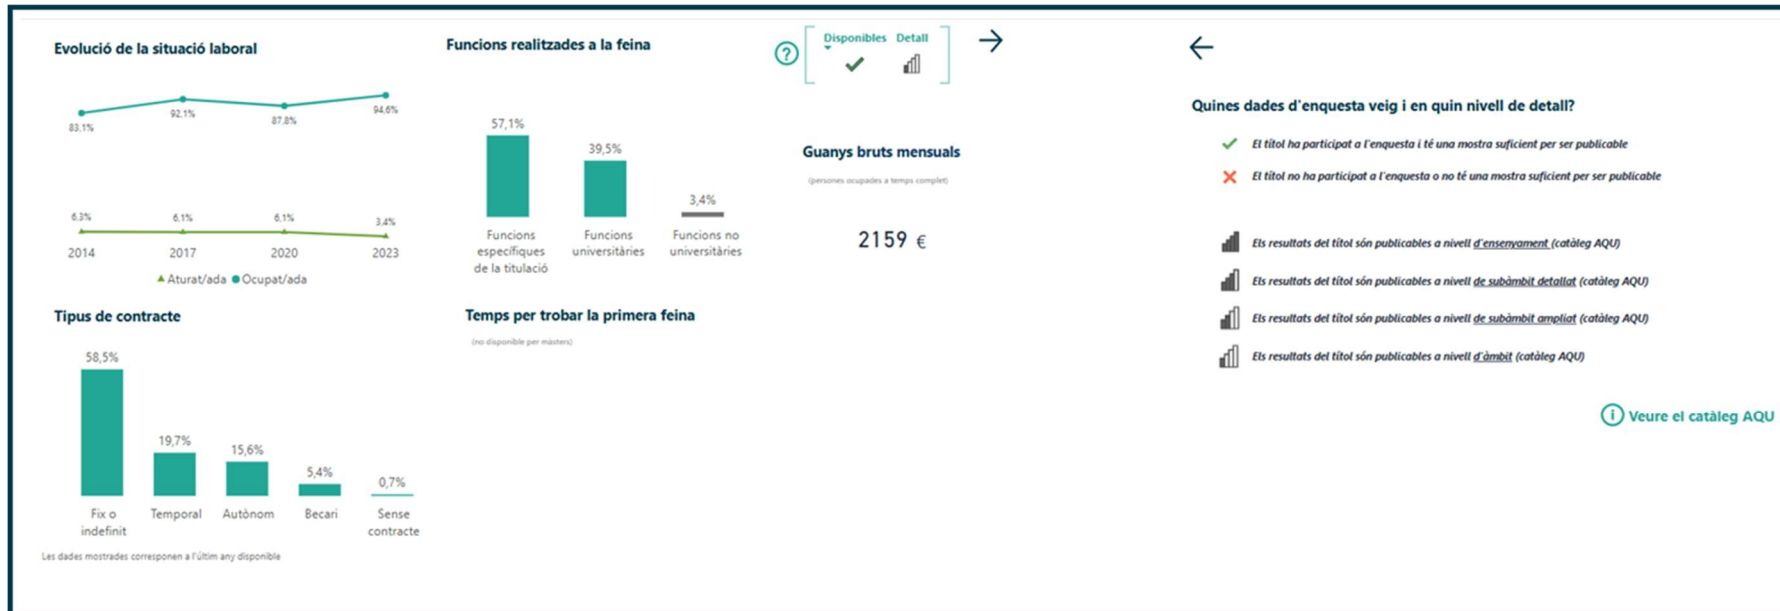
Evolució de la situació laboral

83,1%
92,1%
87,8%
94,6%
6,3%
6,1%
6,1%
3,4%
2014
2017
2020
2023
Aturat/ada Ocupat/ada

Funcions realitzades a la feina

57,1%
39,5%
3,4%
Funcions específiques de la titulació
Funcions universitàries
Funcions no universitàries

Disponibles Detall

Guanys bruts mensuals
(persones ocupades a temps complet)
2159 €

Tipus de contracte

58,5%
19,7%
15,6%
5,4%
0,7%
Fix o indefinit
Temporal
Autònom
Becari
Sense contracte

Les dades mostrades corresponen a l'últim any disponible

Temps per trobar la primera feina
(no disponible per màsters)

Quines dades d'enquesta veig i en quin nivell de detall?

El títol ha participat a l'enquesta i té una mostra suficient per ser publicable
El títol no ha participat a l'enquesta o no té una mostra suficient per ser publicable

Els resultats del títol són publicables a nivell d'ensenyament (catàleg AQU)
Els resultats del títol són publicables a nivell de subàmbit detallat (catàleg AQU)
Els resultats del títol són publicables a nivell de subàmbit ampliat (catàleg AQU)
Els resultats del títol són publicables a nivell d'àmbit (catàleg AQU)

Veure el catàleg AQU